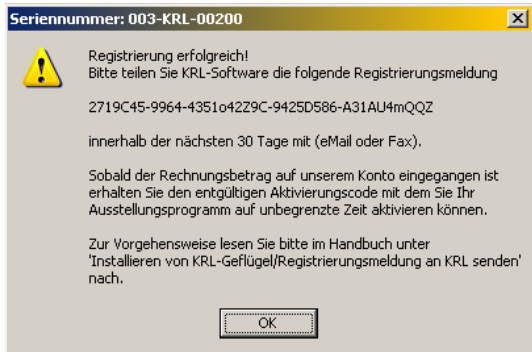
Seriennummer: 003-KRL-00200

Registrierung erfolgreich!
Bitte teilen Sie KRL-Software die folgende Registrierungsmeldung

2719C45-9964-4351o42Z9C-9425D586-A31AU4mQQZ

innerhalb der nächsten 30 Tage mit (eMail oder Fax).

Sobald der Rechnungsbetrag auf unserem Konto eingegangen ist erhalten Sie den entgültigen Aktivierungscode mit dem Sie Ihr Ausstellungsprogramm auf unbegrenzte Zeit aktivieren können.

Zur Vorgehensweise lesen Sie bitte im Handbuch unter 'Installieren von KRL-Geflügel/Registrierungsmeldung an KRL senden' nach.

OK